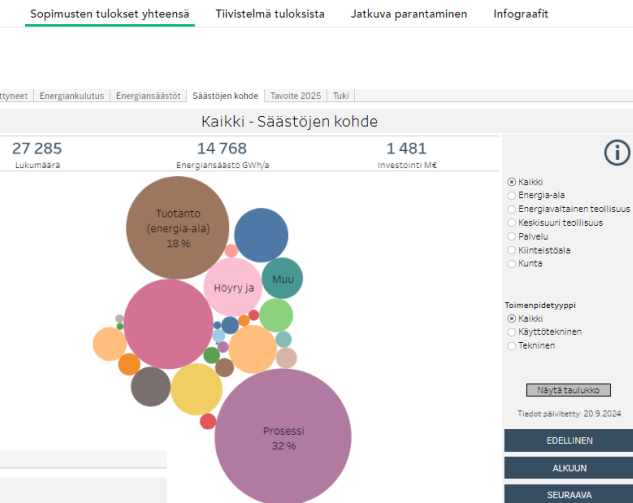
Sopimusten tulokset yhteensä Tiivistelmä tuloksista Jatkuva parantaminen Infograafit

ttyneet | Energiankulutus | Energiansäästöt | Säästöjen kohde | Tavoite 2025 | Tuki

Kaikki - Säästöjen kohde

27 285
Lukumäärä

14 768
Energiansäästö GWh/a

1 481
Investointi M€

Tuotanto (energia-ala) 18 %

Höyry ja

Muu

Prosessi 32 %

Kaikki
Energia-ala
Energiavaltainen teollisuus
Keskisuuri teollisuus
Palvelu
Kiinteistöala
Kunta

Toimenpidetyyppi
Kaikki
Käyttötekninen
Tekninen

Näytä taulukko

Tiedot päivitetty: 20.9.2024

EDELLINEN
ALKUUN
SEURAAVA